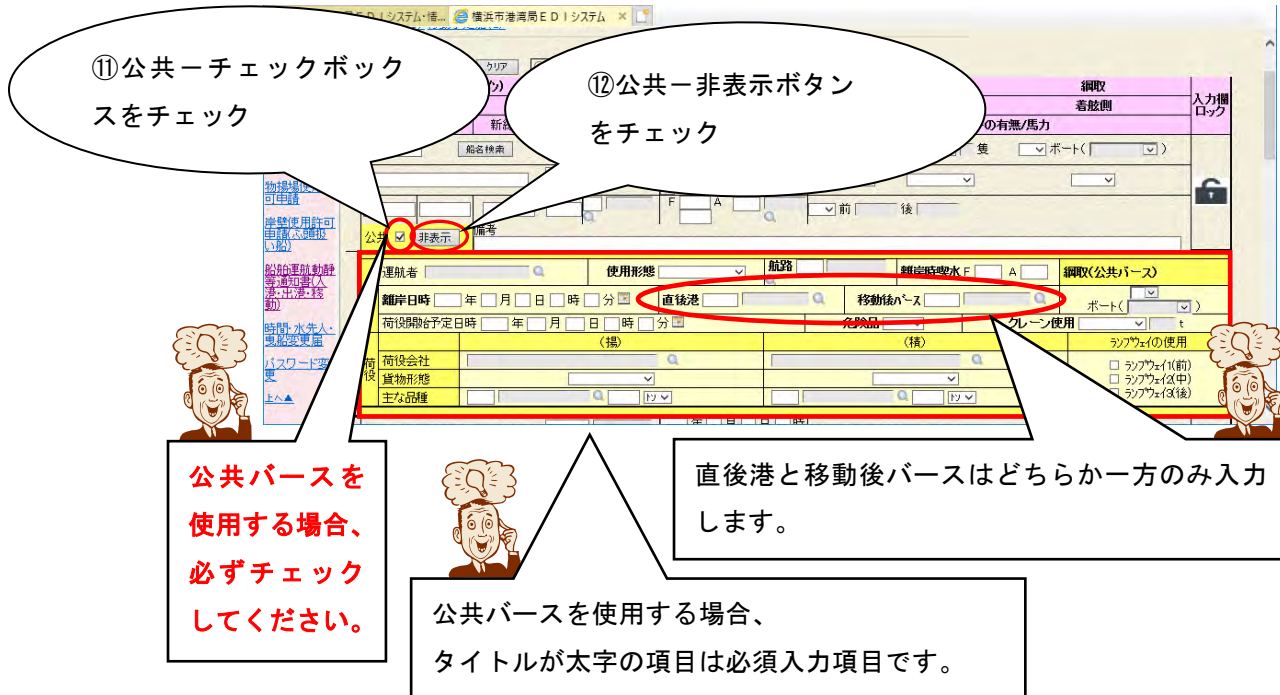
⑪公共－チェックボックスをチェック

⑫公共－非表示ボタンをチェック

横浜市港湾局ＥＤＩシステム

クリア

綱取

着舷側

入力欄ロック

新

の有無/馬力

船名検索

隻

ボート(

前

後

物揚場使用許可申請

岸壁使用許可申請(公共扱い船)

船舶運航動静等通知書(入港・出港・移動)

時間・水先人・曳船変更届

パスワード変更

上へ▲

公共

非表示

備考

運航者

使用形態

航路

離岸時喫水 F

A

綱取(公共バース)

離岸日時

年

月

日

時

分

直後港

移動後バース

ボート(

荷役開始予定日時

年

月

日

時

分

危険品

クレーン使用

t

(揚)

(積)

ランプウェイの使用

荷役

荷役会社

貨物形態

主な品種

トン

トン

ランプウェイ1(前)

ランプウェイ2(中)

ランプウェイ3(後)

公共バースを使用する場合、必ずチェックしてください。

直後港と移動後バースはどちらか一方のみ入力します。

公共バースを使用する場合、
タイトルが太字の項目は必須入力項目です。